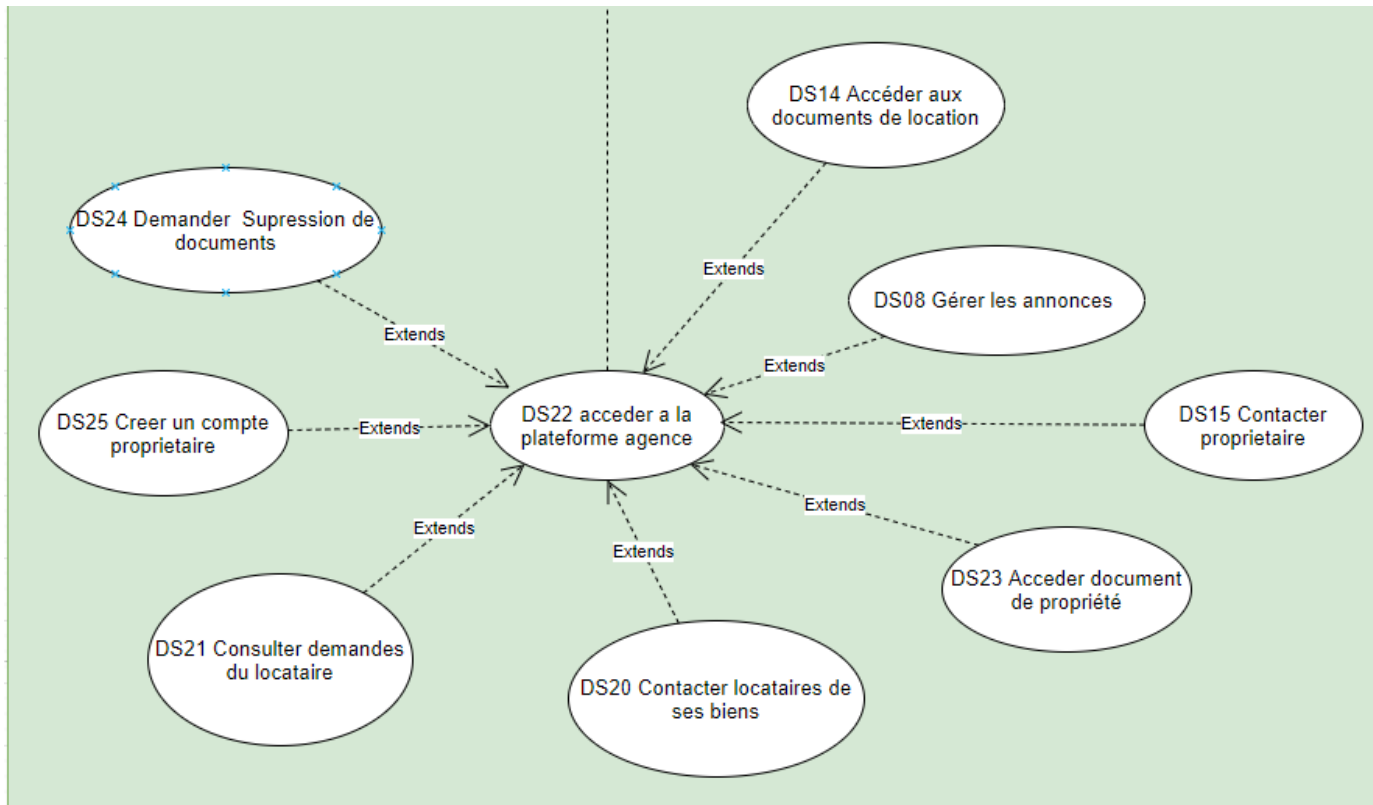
DS14 Accéder aux documents de location

DS24 Demander Supression de documents

Extends

DS08 Gérer les annonces

Extends

Extends

DS25 Creer un compte proprietaire

Extends

DS22 acceder a la plateforme agence

Extends

DS15 Contacter proprietaire

Extends

Extends

Extends

DS23 Acceder document de propriété

DS21 Consulter demandes du locataire

DS20 Contacter locataires de ses biens